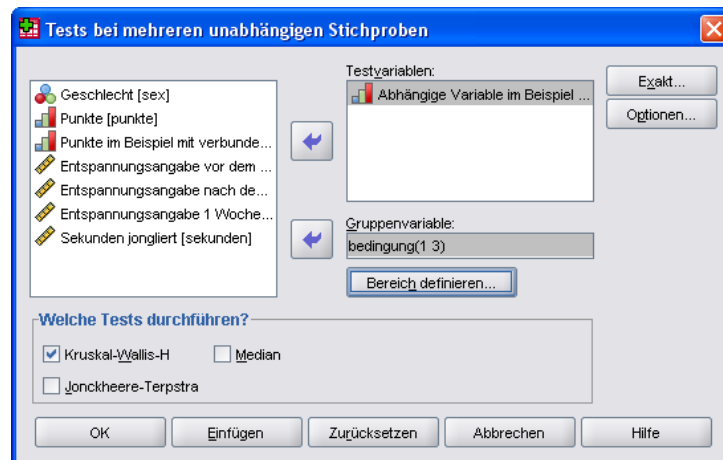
Tests bei mehreren unabhängigen Stichproben

Geschlecht [sex]
Punkte [punkte]
Punkte im Beispiel mit verbunde...
Entspannungsangabe vor dem ...
Entspannungsangabe nach de...
Entspannungsangabe 1 Woche...
Sekunden jongliert [sekunden]

Testvariablen:
Abhängige Variable im Beispiel ...

Gruppenvariable:
bedingung(1 3)

Bereich definieren...

Exakt...
Optionen...

Welche Tests durchführen?
Kruskal-Wallis-H
Median
Jonckheere-Terpstra

OK
Einfügen
Zurücksetzen
Abbrechen
Hilfe